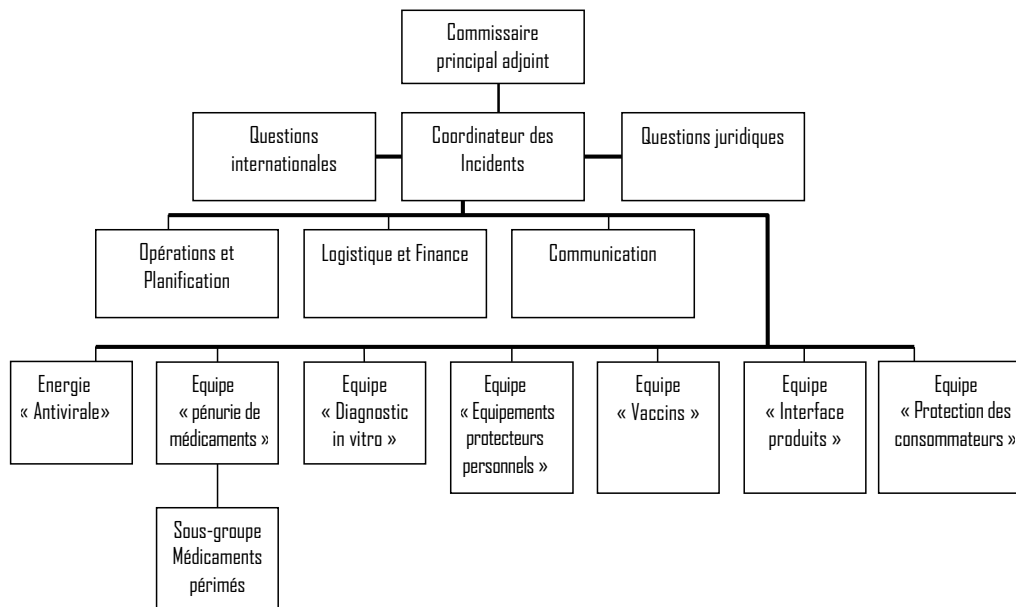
Commissaire principal adjoint

Questions internationales

Coordinateur des Incidents

Questions juridiques

Opérations et Planification

Logistique et Finance

Communication

Energie « Antivirale»

Equipe « pénurie de médicaments »

Sous-groupe Médicaments périmés

Equipe « Diagnostic in vitro »

Equipe « Equipements protecteurs personnels »

Equipe « Vaccins »

Equipe « Interface produits »

Equipe « Protection des consommateurs »